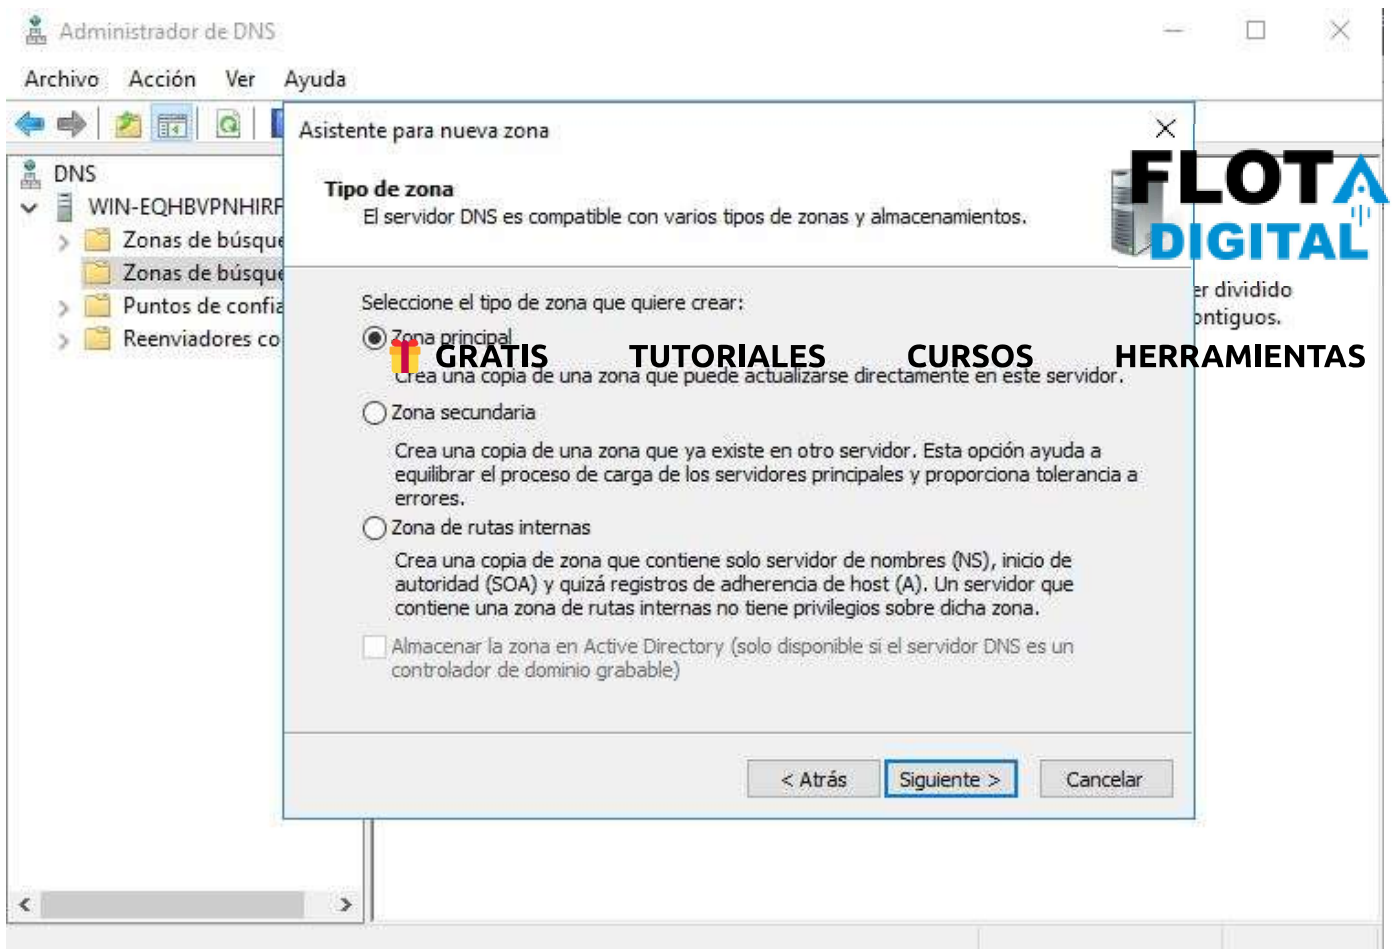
Administrador de DNS

Archivo Acción Ver Ayuda

DNS
WIN-EQHBVPNHIRF
Zonas de búsque
Zonas de búsque
Puntos de confia
Reenviadores co

Asistente para nueva zona

Tipo de zona
El servidor DNS es compatible con varios tipos de zonas y almacenamientos.

FLOTA DIGITAL

er dividido
ontiguos.

Seleccione el tipo de zona que quiere crear:

Zona principal
GRATIS TUTORIALES CURSOS HERRAMIENTAS
Crea una copia de una zona que puede actualizarse directamente en este servidor.

Zona secundaria
Crea una copia de una zona que ya existe en otro servidor. Esta opción ayuda a equilibrar el proceso de carga de los servidores principales y proporciona tolerancia a errores.

Zona de rutas internas
Crea una copia de zona que contiene solo servidor de nombres (NS), inicio de autoridad (SOA) y quizá registros de adherencia de host (A). Un servidor que contiene una zona de rutas internas no tiene privilegios sobre dicha zona.

Almacenar la zona en Active Directory (solo disponible si el servidor DNS es un controlador de dominio grabable)

< Atrás Siguiente > Cancelar